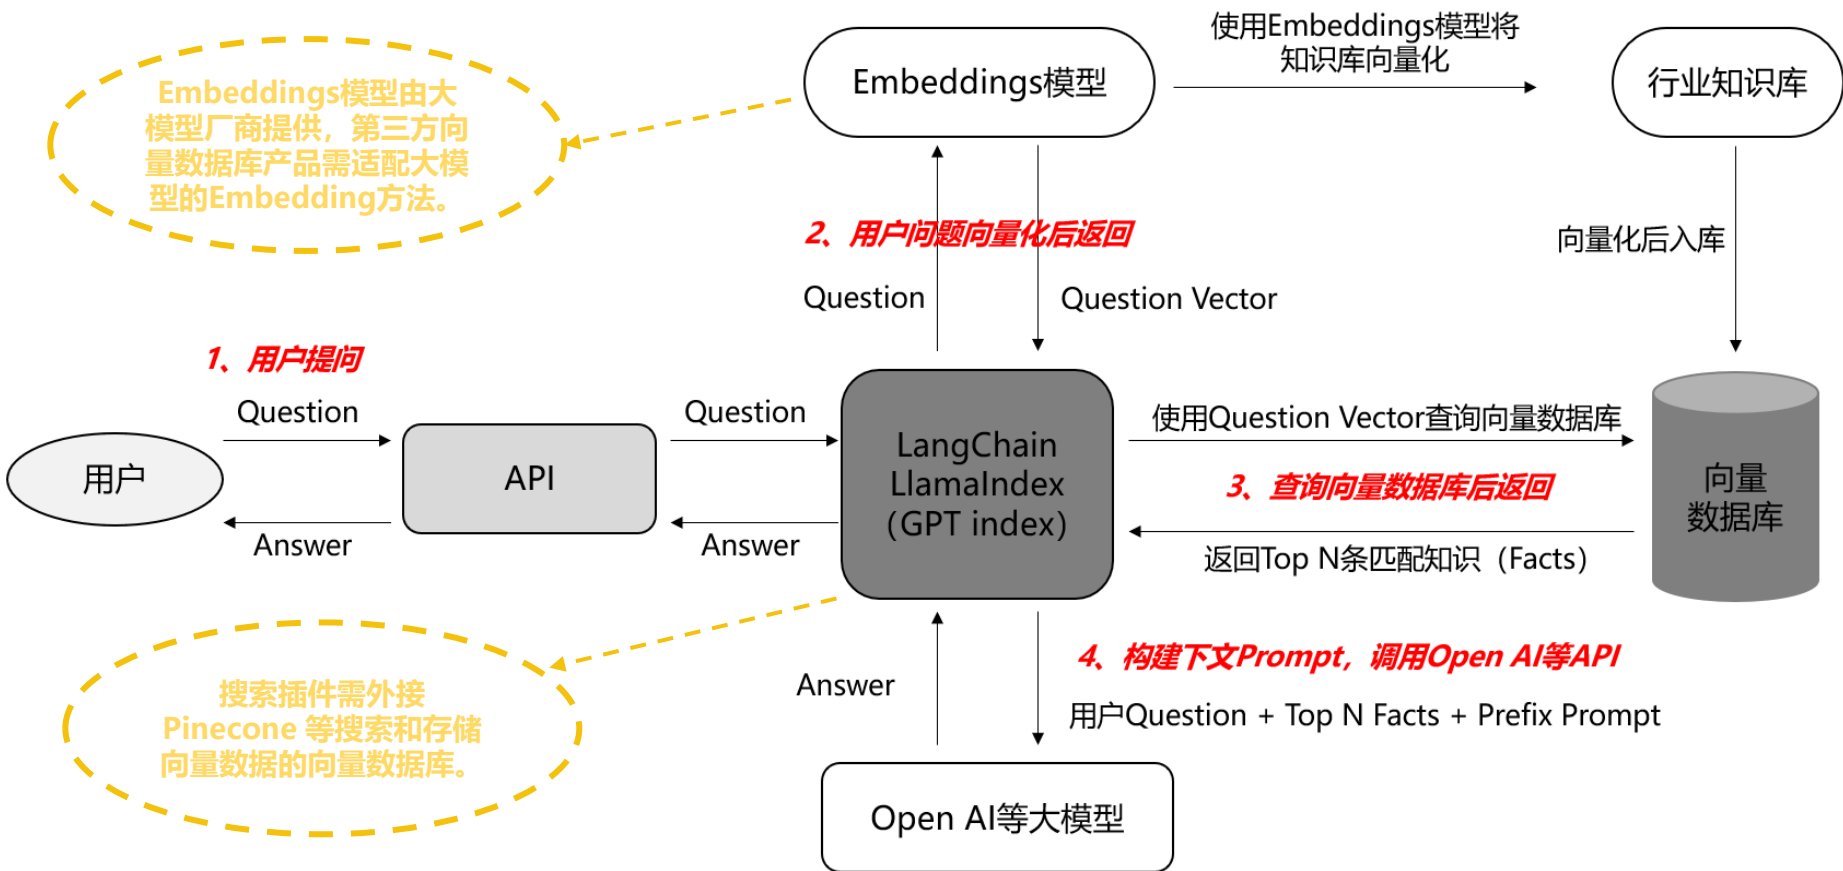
Embeddings模型由大模型厂商提供，第三方向量数据库产品需适配大模型的Embedding方法。

Embeddings模型

使用Embeddings模型将知识库向量化

行业知识库

2、用户问题向量化后返回

向量化后入库

Question

Question Vector

1、用户提问

Question

Question

用户

API

LangChain
LlamaIndex
(GPT index)

使用Question Vector查询向量数据库

3、查询向量数据库后返回

向量
数据库

Answer

Answer

返回Top N条匹配知识（Facts）

搜索插件需外接 Pinecone 等搜索和存储向量数据的向量数据库。

4、构建下文Prompt，调用Open AI等API

Answer

用户Question + Top N Facts + Prefix Prompt

Open AI等大模型